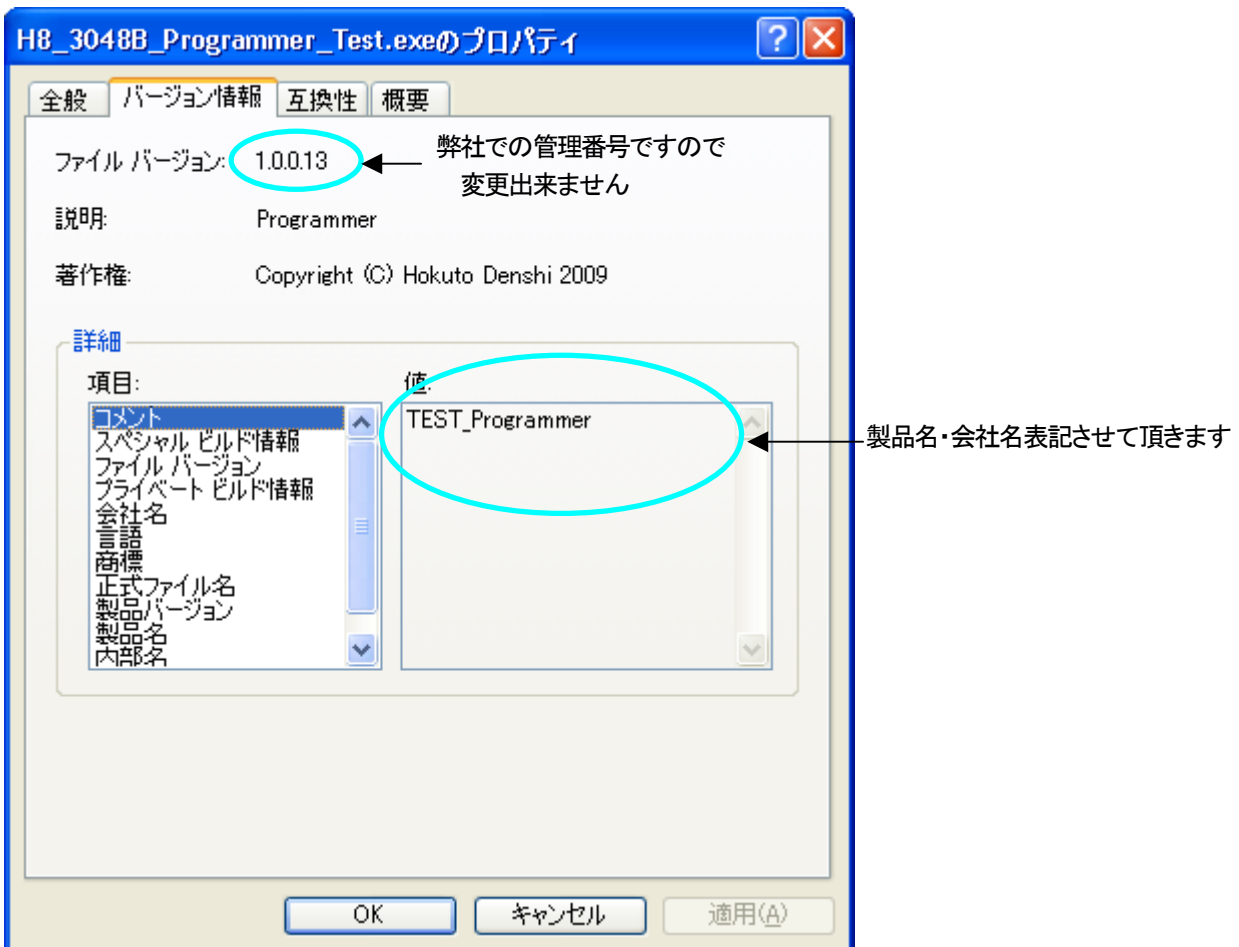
H8_3048B_Programmer_Test.exeのプロパティ

全般 | バージョン情報 | 互換性 | 概要

ファイル バージョン: 1.0.0.13

弊社での管理番号ですので
変更出来ません

説明: Programmer

著作権: Copyright (C) Hokuto Denshi 2009

詳細

項目:
コメント
スペシャル ビルド情報
ファイル バージョン
プライベート ビルド情報
会社名
言語
商標
正式ファイル名
製品バージョン
製品名
内部名

値:
TEST_Programmer

製品名・会社名表記させて頂きます

OK | キャンセル | 適用(A)